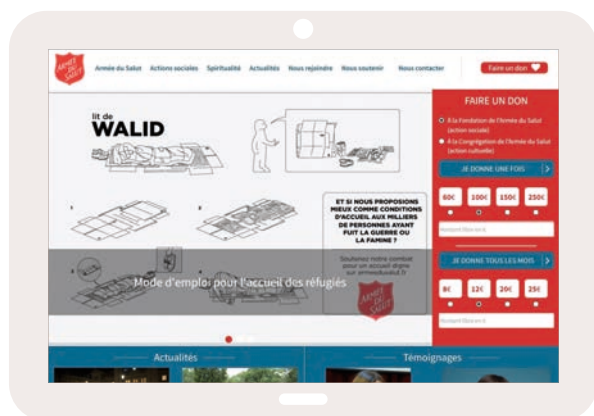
ARMÉE DU SALUT

Armée du Salut Actions sociales Spiritualité Actualités Nous rejoindre Nous soutenir Nous contacter

Faire un don

lit de
WALID

1 2 3 4

ET SI NOUS PROPOSIONS MIEUX COMME CONDITIONS D'ACCUEIL AUX MILLIERS DE PERSONNES AYANT FUIT LA GUERRE OU LA FAMINE ?

Soutenez notre combat pour un accueil digne sur armeedusalut.fr

ARMÉE DU SALUT

Mode d'emploi pour l'accueil des réfugiés

FAIRE UN DON

À la Fondation de l'Armée du Salut (action sociale)

À la Congrégation de l'Armée du Salut (action cultuelle)

JE DONNE UNE FOIS

60€ 100€ 150€ 250€

Montant libre en €

JE DONNE TOUS LES MOIS

8€ 12€ 20€ 25€

Montant libre en €

Actualités

Témoignages